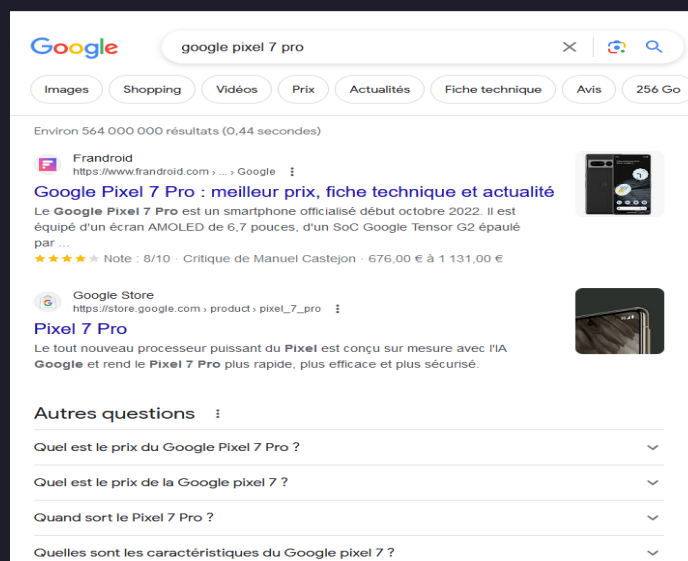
Google

google pixel 7 pro

Images Shopping Vidéos Prix Actualités Fiche technique Avis 256 Go

Environ 564 000 000 résultats (0,44 secondes)

Frandroid
https://www.frandroid.com › ... › Google

Google Pixel 7 Pro : meilleur prix, fiche technique et actualité

Le Google Pixel 7 Pro est un smartphone officialisé début octobre 2022. Il est équipé d'un écran AMOLED de 6,7 pouces, d'un SoC Google Tensor G2 épaulé par ...

★★★★★ Note : 8/10 · Critique de Manuel Castejon · 676,00 € à 1 131,00 €

Google Store
https://store.google.com › product › pixel_7_pro

Pixel 7 Pro

Le tout nouveau processeur puissant du Pixel est conçu sur mesure avec l'IA Google et rend le Pixel 7 Pro plus rapide, plus efficace et plus sécurisé.

Autres questions

Quel est le prix du Google Pixel 7 Pro ?

Quel est le prix de la Google pixel 7 ?

Quand sort le Pixel 7 Pro ?

Quelles sont les caractéristiques du Google pixel 7 ?